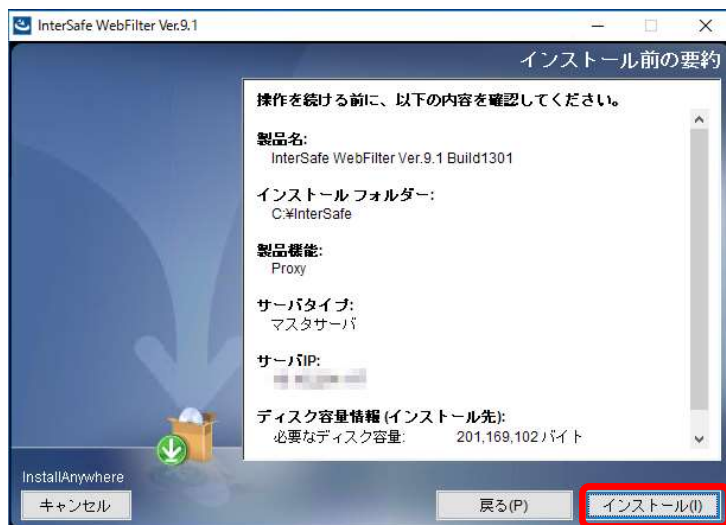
InterSafe WebFilter Ver.9.1

インストール前の要約

操作を続ける前に、以下の内容を確認してください。

製品名:
InterSafe WebFilter Ver.9.1 Build1301

インストール フォルダー:
C:¥InterSafe

製品機能:
Proxy

サーバタイプ:
マスタサーバ

サーバIP:
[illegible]

ディスク容量情報 (インストール先):
必要なディスク容量: 201,169,102 バイト

InstallAnywhere

キャンセル

戻る(P)

インストール(I)